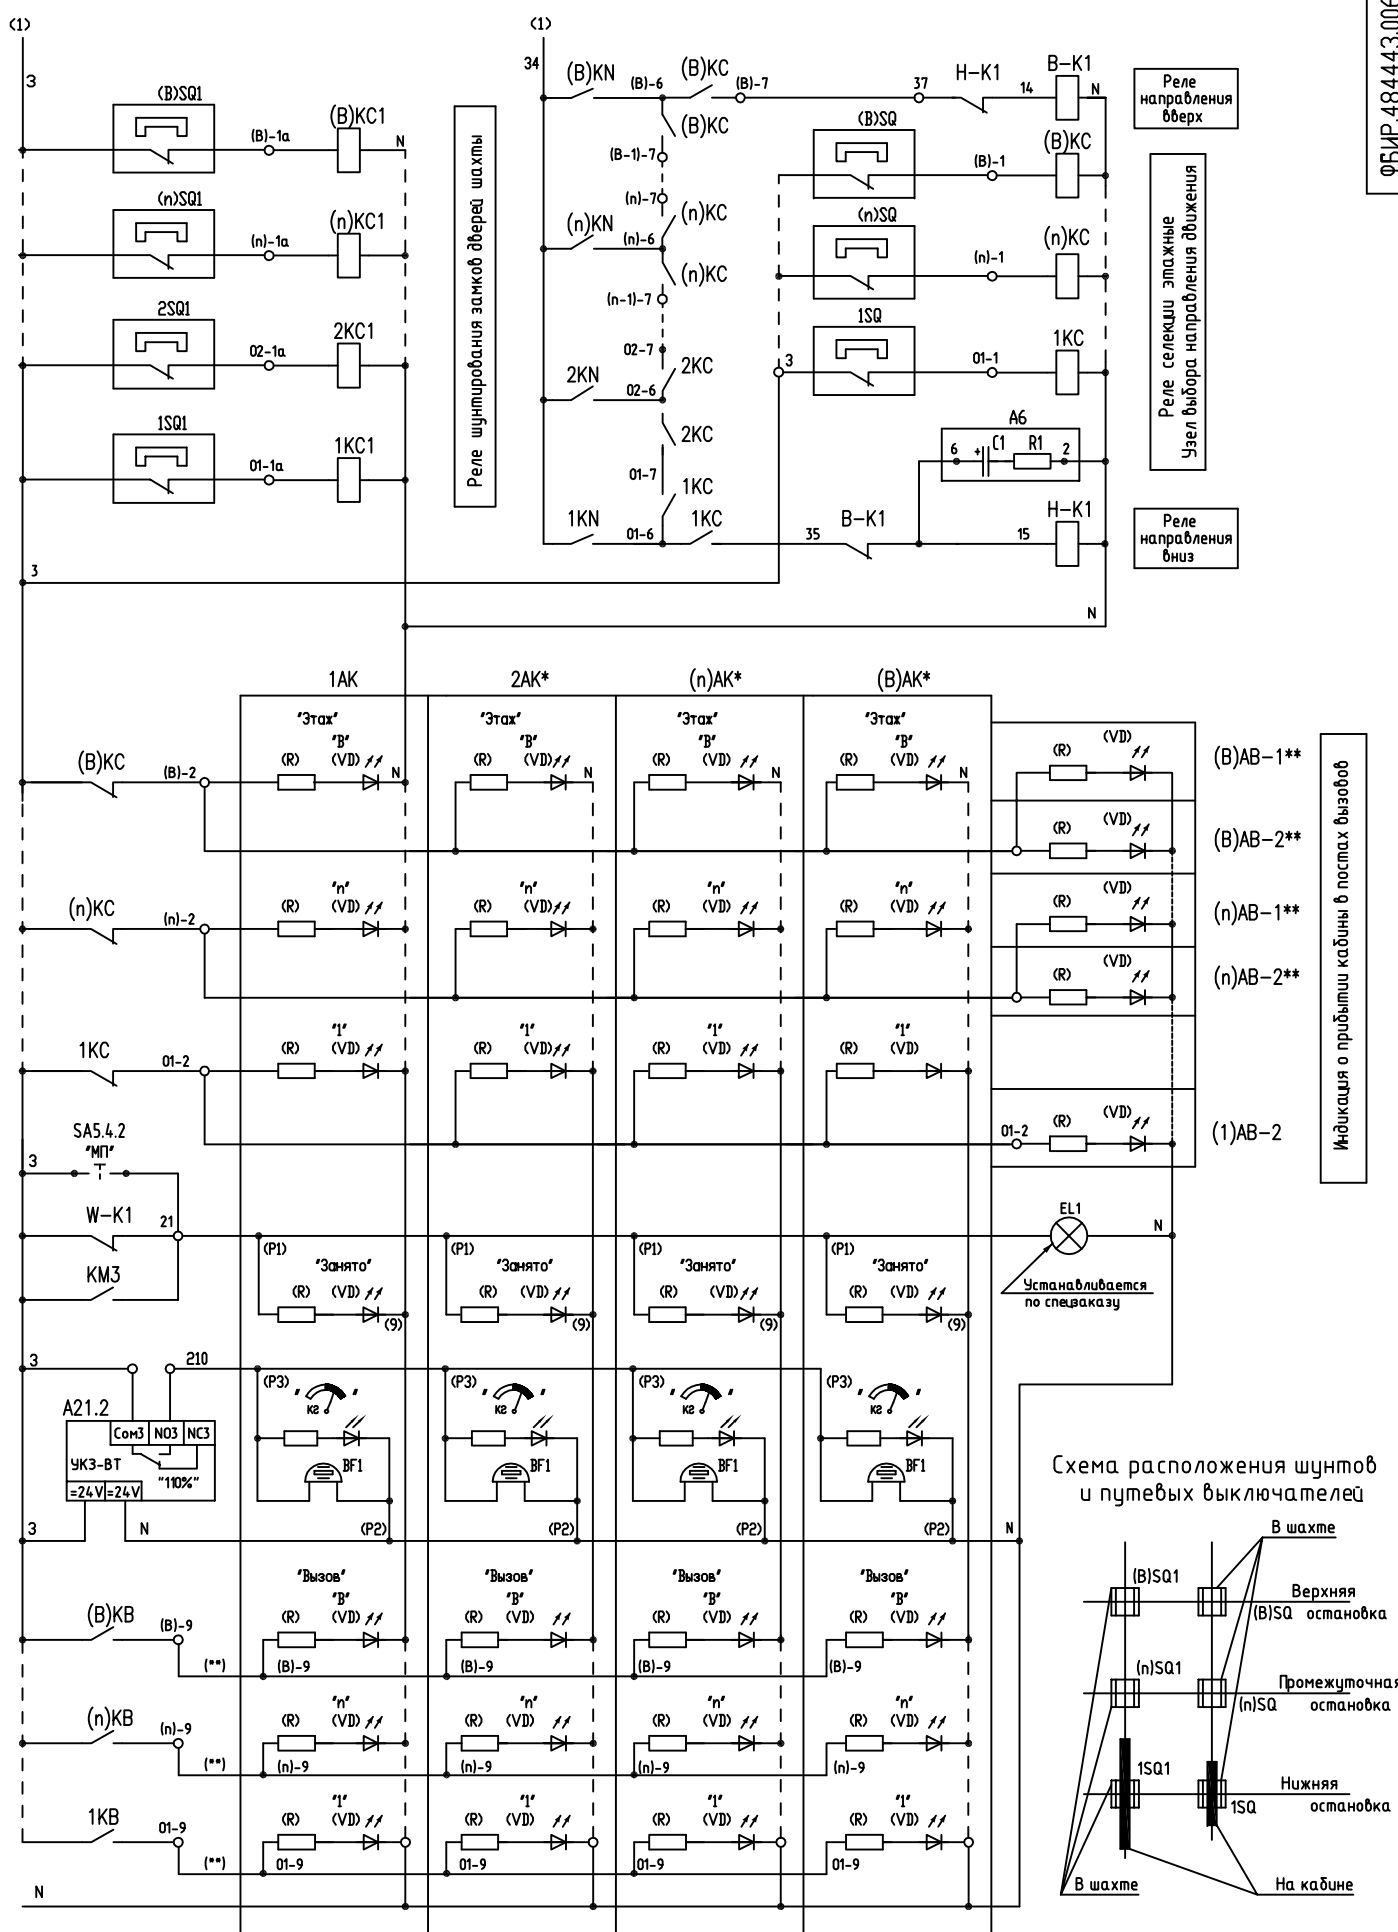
(1)
3
(B)SQ1
(B)-1a
(B)KC1
N
(n)SQ1
(n)-1a
(n)KC1
2SQ1
02-1a
2KC1
1SQ1
01-1a
1KC1
Реле шунтирования замков дверей шахты
3

(1)
34
(B)KN
(B)-6
(B)KC
(B)-7
37
H-K1
14
B-K1
N
Реле направления вверх
(B)KC
(B-1)-7
(B)SQ
(B)-1
(B)KC
(n)-7
(n)KC
(n)KN
(n)-6
(n)SQ
(n)KC
(n)KC
(n)-1
(n-1)-7
02-7
3
1SQ
1KC
2KC
01-1
2KN
02-6
2KC
A6
6
C1
R1
2
01-7
1KC
1KN
01-6
1KC
B-K1
H-K1
35
15
Реле направления вниз
N
Реле селекции этажные
Узел выбора направления движения
ФБИР.484443.00

1AK
2AK*
(n)AK*
(B)AK*
"Этаж"
"B"
(R)
(VD)
N
(B)KC
(B)-2
(B)AB-1**
(B)AB-2**
"n"
(n)KC
(n)-2
(n)AB-1**
(n)AB-2**
"1"
1KC
01-2
01-2
(1)AB-2
Индикация о прибытии кабины в постах вызовов
SA5.4.2
"МП"
3
W-K1
21
KM3
(P1)
"Занято"
(9)
EL1
N
Устанавливается по спецзаказу
3
210
A21.2
Com3
NO3
NC3
УКЗ-ВТ
"110%"
=24V
=24V
3
N
(P3)
кг
BF1
(P2)
N
"Вызов"
(B)KB
(B)-9
(**)
(n)KB
(n)-9
1KB
01-9
N

Схема расположения шунтов и путевых выключателей
В шахте
(B)SQ1
Верхняя
(B)SQ остановка
(n)SQ1
Промежуточная
(n)SQ остановка
1SQ1
Нижняя
1SQ остановка
В шахте
На кабине